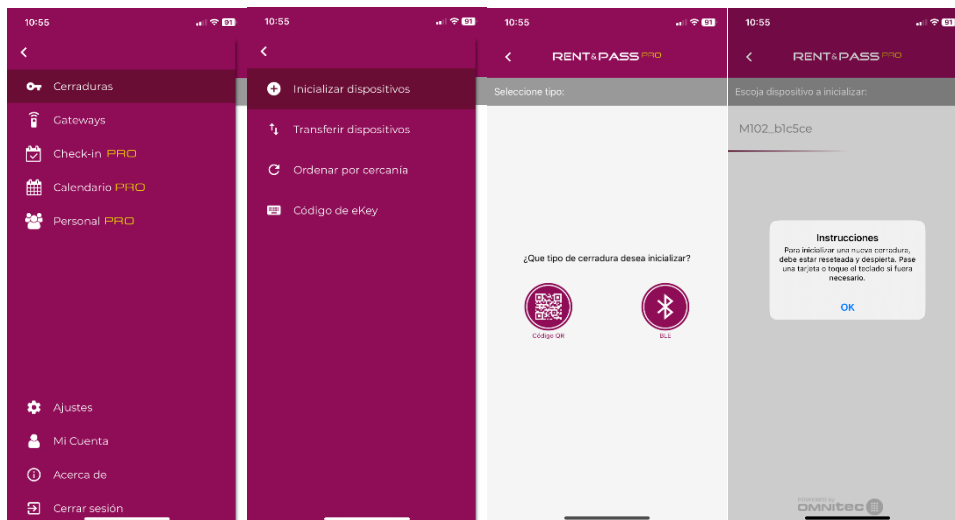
10:55
91

Cerraduras
Gateways
Check-in PRO
Calendario PRO
Personal PRO

Ajustes
Mi Cuenta
Acerca de
Cerrar sesión

10:55
91

Inicializar dispositivos
Transferir dispositivos
Ordenar por cercanía
Código de eKey

10:55
91
RENT&PASS PRO
Seleccione tipo:

¿Que tipo de cerradura desea inicializar?
Código QR
BLE

10:55
91
RENT&PASS PRO
Escoja dispositivo a inicializar:
M102_b1c5ce

Instrucciones
Para inicializar una nueva cerradura, debe estar reseteada y despierta. Pase una tarjeta o toque el teclado si fuera necesario.
OK

POWERED BY
OMNITEC